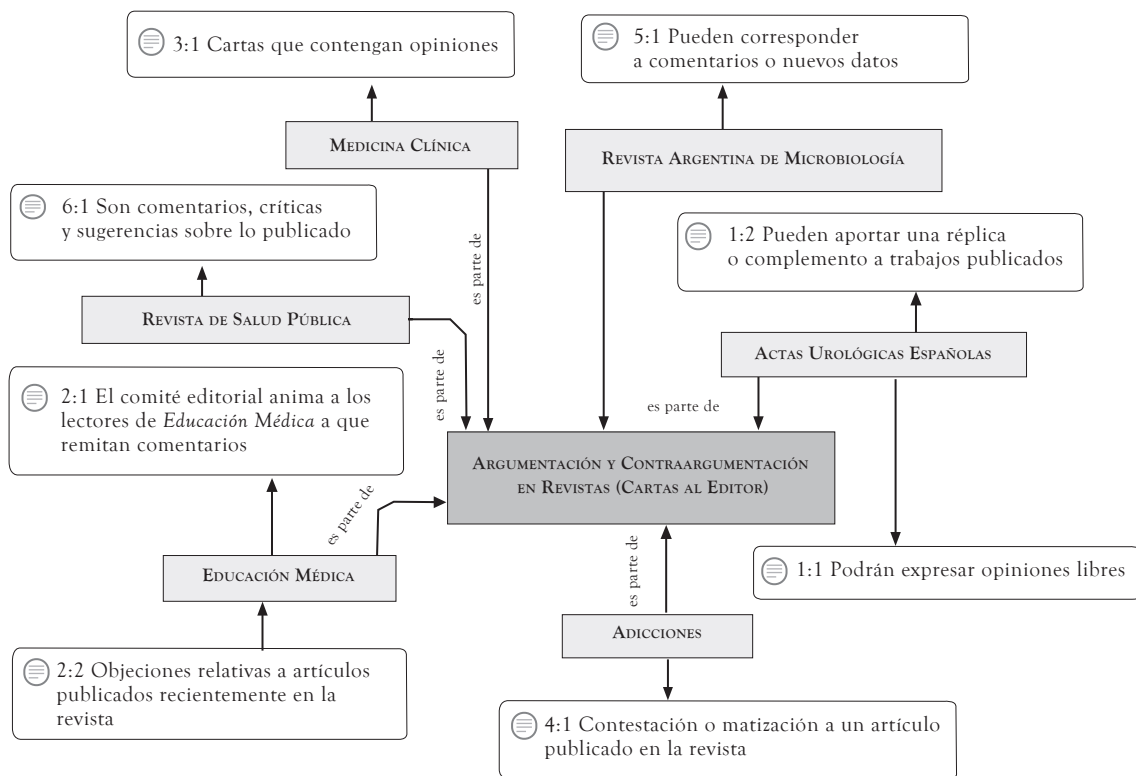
3:1 Cartas que contengan opiniones

5:1 Pueden corresponder a comentarios o nuevos datos

Medicina Clínica

Revista Argentina de Microbiología

6:1 Son comentarios, críticas y sugerencias sobre lo publicado

1:2 Pueden aportar una réplica o complemento a trabajos publicados

es parte de

Revista de Salud Pública

Actas Urológicas Españolas

es parte de

2:1 El comité editorial anima a los lectores de *Educación Médica* a que remitan comentarios

es parte de

Argumentación y Contraargumentación en Revistas (Cartas al Editor)

es parte de

Educación Médica

es parte de

1:1 Podrán expresar opiniones libres

Adicciones

2:2 Objeciones relativas a artículos publicados recientemente en la revista

4:1 Contestación o matización a un artículo publicado en la revista